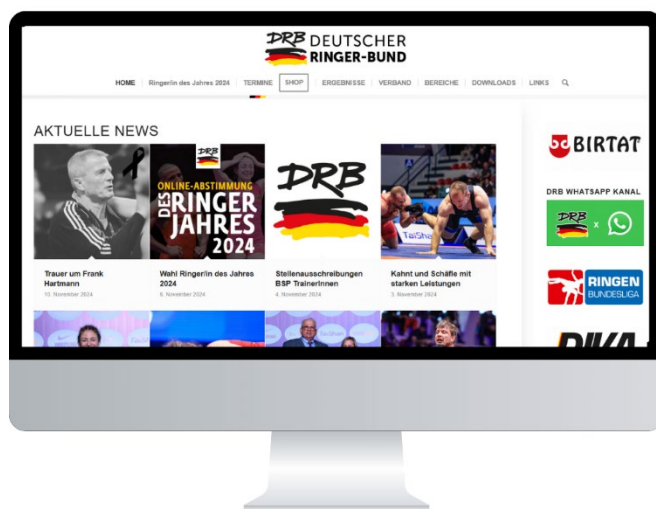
DRB DEUTSCHER RINGER-BUND

HOME | Ringer:in des Jahres 2024 | TERMINE | SHOP | ERGEBNISSE | VERBAND | BEREICHE | DOWNLOADS | LINKS

AKTUELLE NEWS

DRB

ONLINE-ABSTIMMUNG DES RINGER JAHRES 2024

DRB

Trauer um Frank Hartmann
10. November 2024

Wahl Ringer:in des Jahres 2024
6. November 2024

Stellenausschreibungen BSP TrainerInnen
4. November 2024

Kahnt und Schäfle mit starken Leistungen
3. November 2024

BIRTAT

DRB WHATSAPP KANAL

DRB x

RINGEN BUNDESLIGA

DIKA